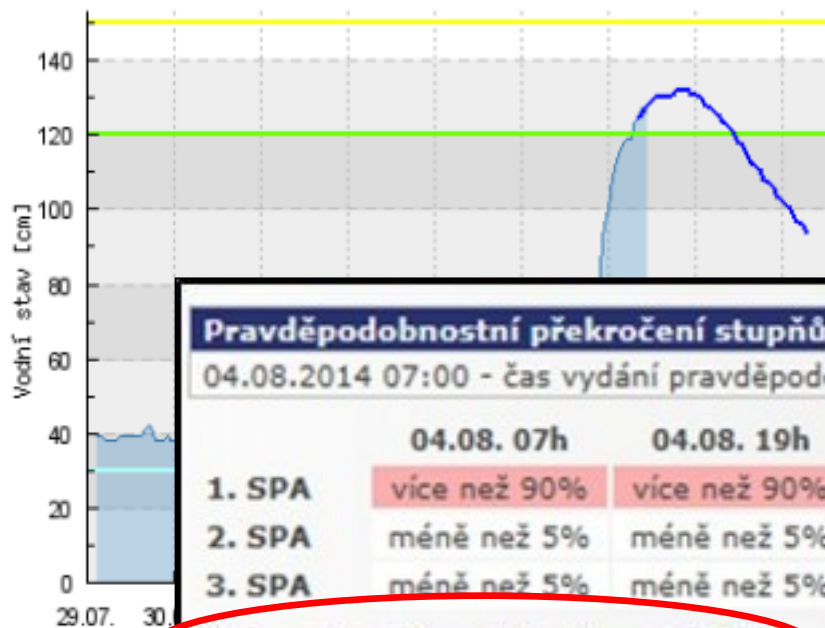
140
120
100
80
60
40
20
0
Vodní stav [cm]
29.07.
30.

Pravděpodobnostní překročení stupňů
04.08.2014 07:00 - čas vydání pravděpodo

|  | 04.08. 07h | 04.08. 19h |
|---|---|---|
| 1. SPA | více než 90% | více než 90% |
| 2. SPA | méně než 5% | méně než 5% |
| 3. SPA | méně než 5% | méně než 5% |